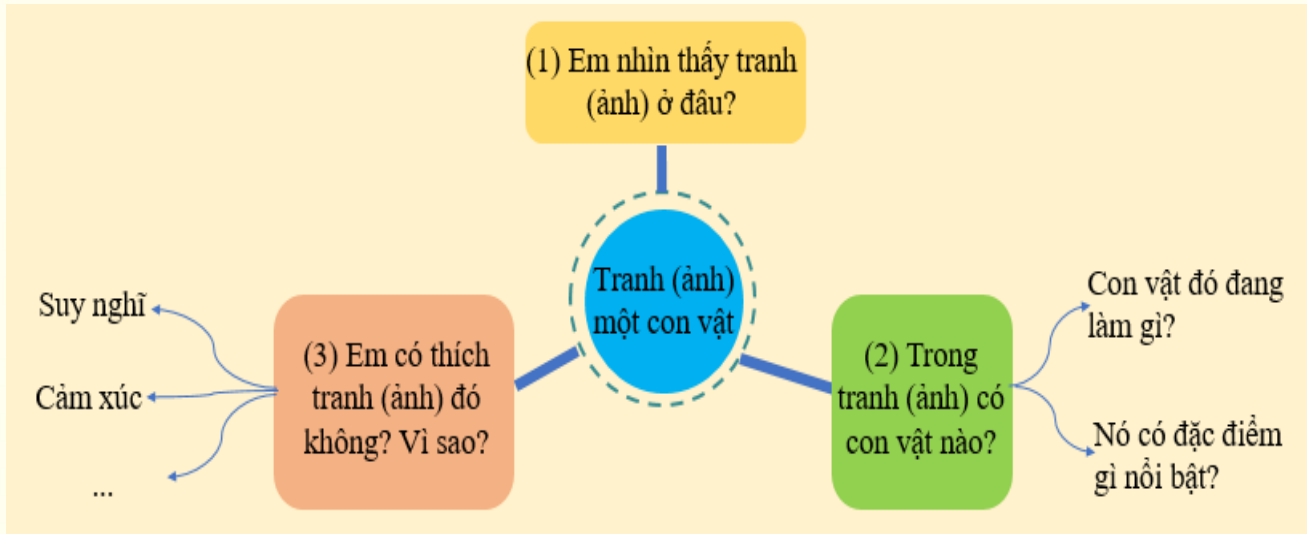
(1) Em nhìn thấy tranh (ảnh) ở đâu?

Tranh (ảnh) một con vật

(3) Em có thích tranh (ảnh) đó không? Vì sao?

Suy nghĩ

Cảm xúc

...

(2) Trong tranh (ảnh) có con vật nào?

Con vật đó đang làm gì?

Nó có đặc điểm gì nổi bật?